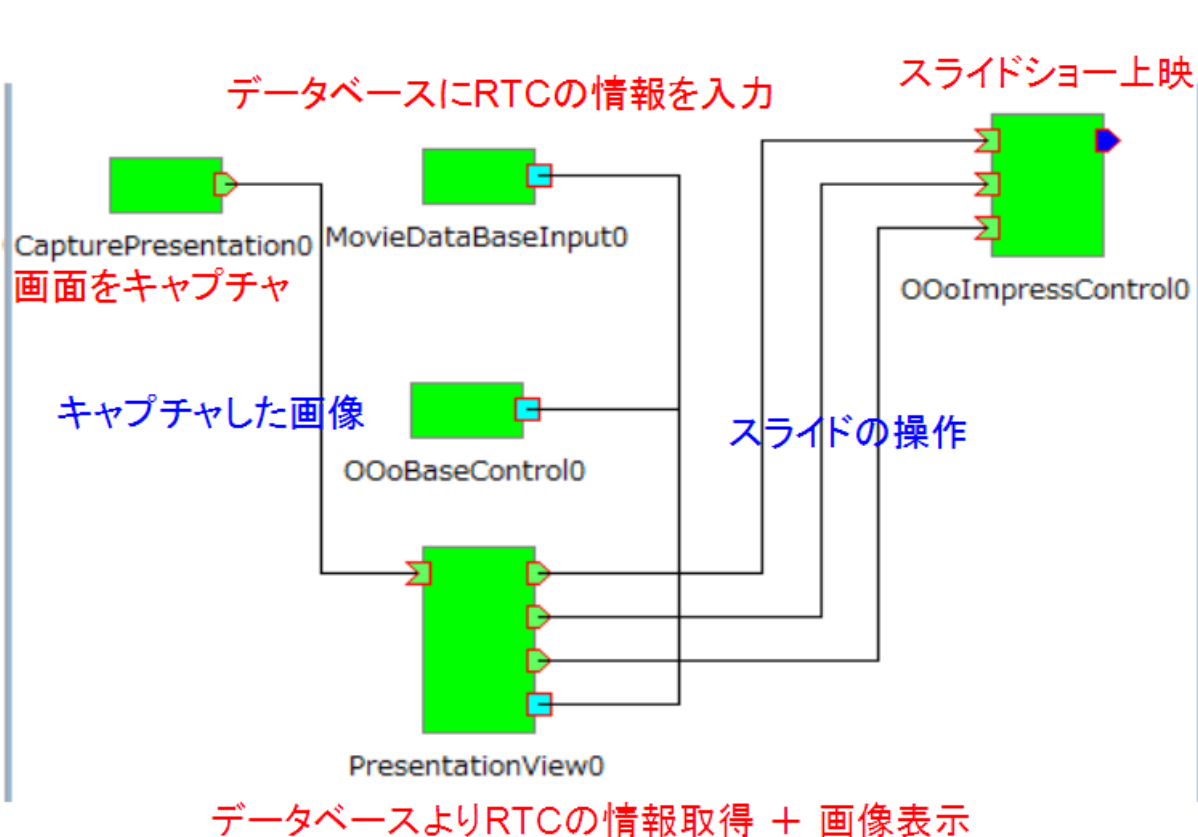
データベースにRTCの情報を入力

スライドショー上映

CapturePresentation0

画面をキャプチャ

MovieDataBaseInput0

OOoImpressControl0

キャプチャした画像

OOoBaseControl0

スライドの操作

PresentationView0

データベースよりRTCの情報取得 ＋ 画像表示